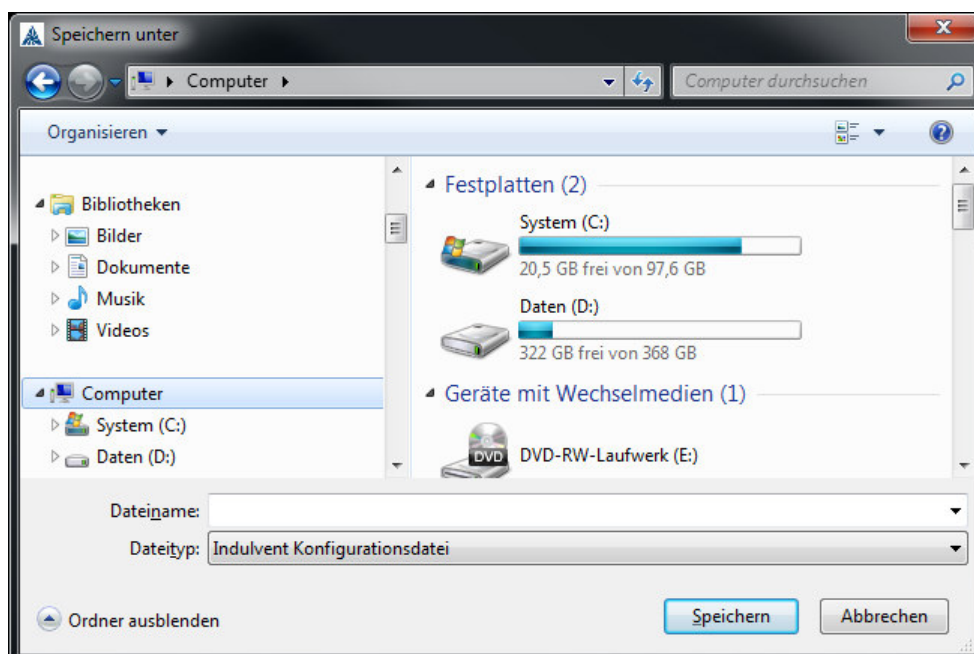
Speichern unter

Computer ▸

Computer durchsuchen

Organisieren ▾

Bibliotheken
Bilder
Dokumente
Musik
Videos

Computer
System (C:)
Daten (D:)

Festplatten (2)

System (C:)
20,5 GB frei von 97,6 GB

Daten (D:)
322 GB frei von 368 GB

Geräte mit Wechselmedien (1)

DVD
DVD-RW-Laufwerk (E:)

Dateiname:
Dateityp: Indulvent Konfigurationsdatei

Ordner ausblenden

Speichern
Abbrechen